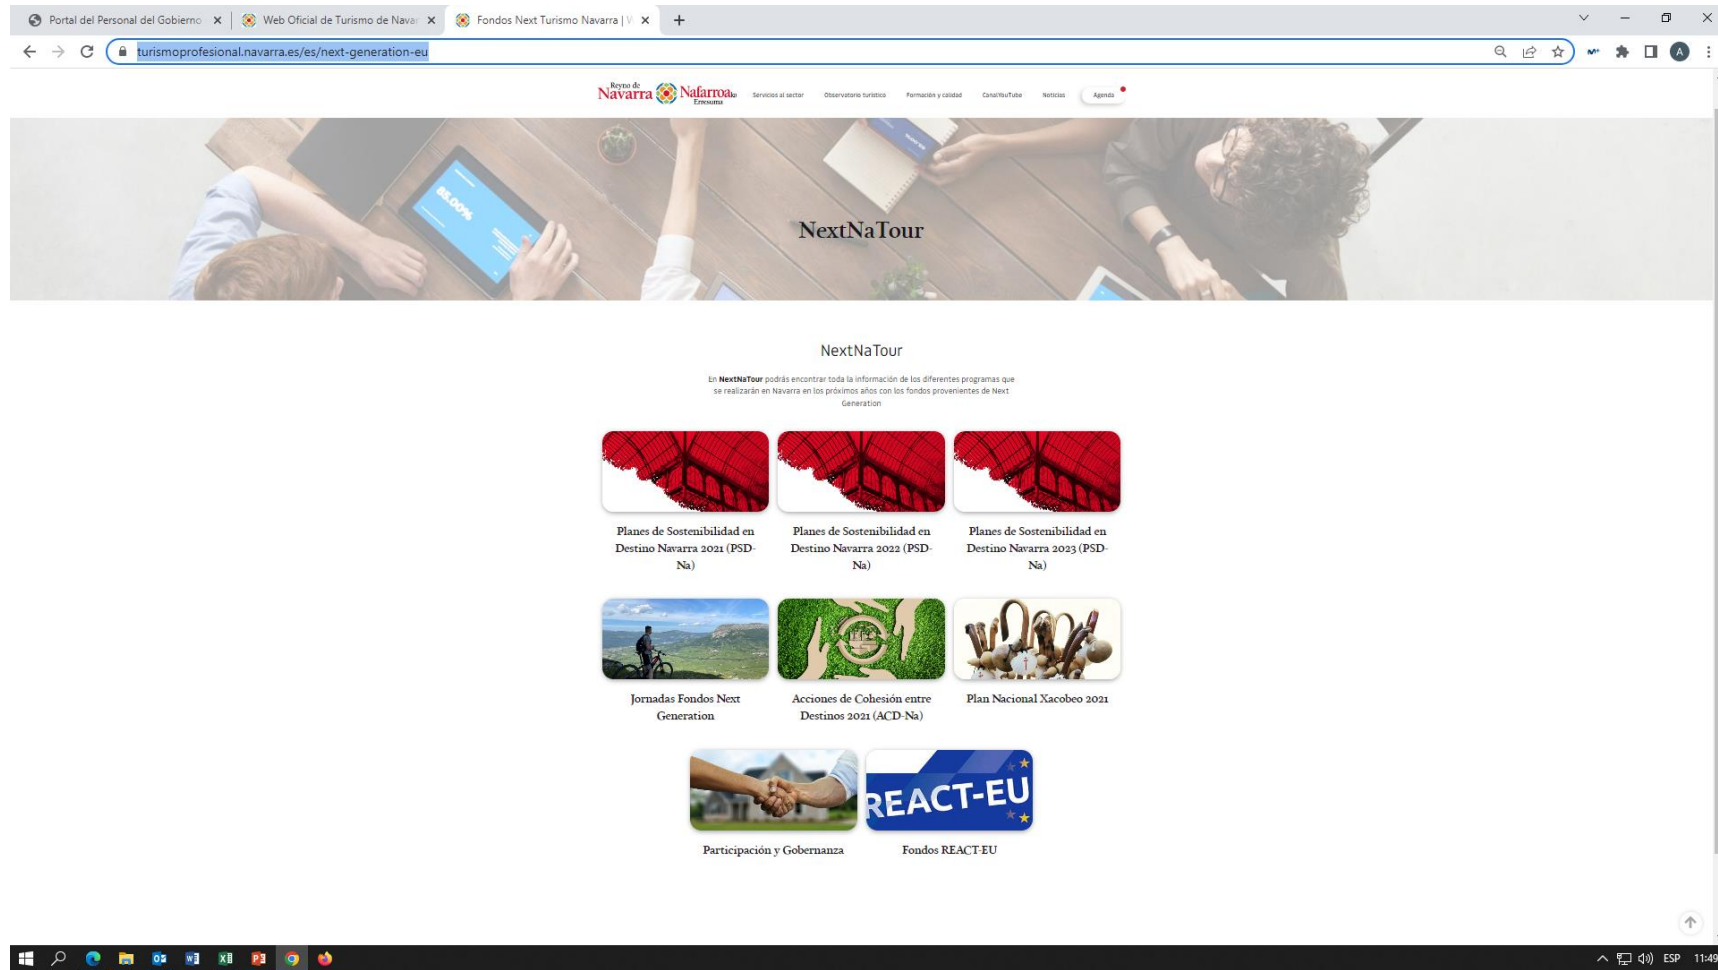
Portal del Personal del Gobierno | Web Oficial de Turismo de Navar | Fondos Next Turismo Navarra | V

turismoprofesional.navarra.es/es/next-generation-eu

Reyno de Navarra Nafarroako Erresuma

Servicios al sector Observatorio turístico Formación y calidad Canal YouTube Noticias Agenda

NextNaTour

NextNaTour

En **NextNaTour** podrás encontrar toda la información de los diferentes programas que se realizarán en Navarra en los próximos años con los fondos provenientes de Next Generation

Planes de Sostenibilidad en Destino Navarra 2021 (PSD-Na)

Planes de Sostenibilidad en Destino Navarra 2022 (PSD-Na)

Planes de Sostenibilidad en Destino Navarra 2023 (PSD-Na)

Jornadas Fondos Next Generation

Acciones de Cohesión entre Destinos 2021 (ACD-Na)

Plan Nacional Xacobeo 2021

REACT-EU

Participación y Gobernanza

Fondos REACT-EU

ESP 11:49